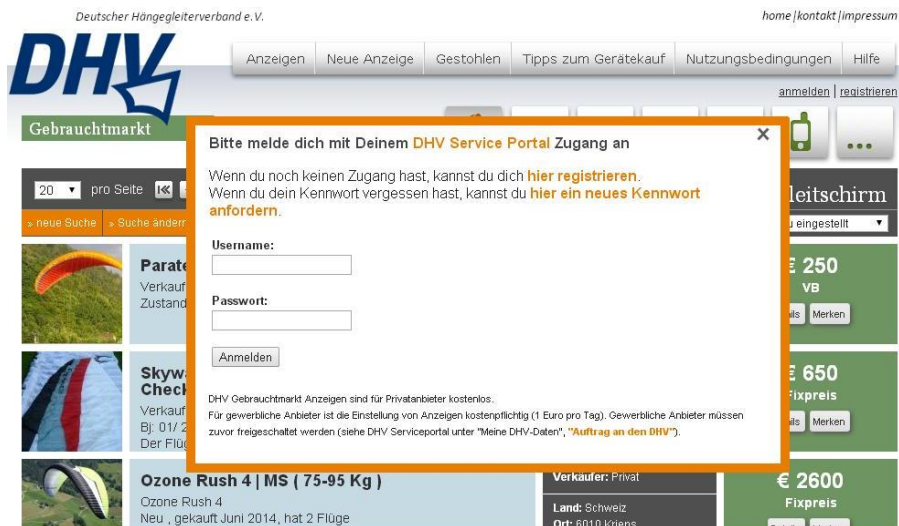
Deutscher Hängegleiterverband e.V.

home | kontakt | impressum

DHV

Anzeigen | Neue Anzeige | Gestohlen | Tipps zum Gerätekauf | Nutzungsbedingungen | Hilfe

anmelden | registrieren

Gebrauchtmarkt

20 pro Seite

» neue Suche » Suche ändern

leitschirm

u eingestellt

Parate
Verkauf
Zustand

€ 250
VB
ails Merken

Skyw
Check
Verkauf
Bj: 01/ 2
Der Flüg

€ 650
Fixpreis
ails Merken

Ozone Rush 4 | MS ( 75-95 Kg )
Ozone Rush 4
Neu , gekauft Juni 2014, hat 2 Flüge

Verkäufer: Privat
Land: Schweiz
Ort: 6010 Kriens

€ 2600
Fixpreis

Bitte melde dich mit Deinem DHV Service Portal Zugang an

Wenn du noch keinen Zugang hast, kannst du dich hier registrieren.
Wenn du dein Kennwort vergessen hast, kannst du hier ein neues Kennwort anfordern.

Username:

Passwort:

Anmelden

DHV Gebrauchtmarkt Anzeigen sind für Privatanbieter kostenlos.
Für gewerbliche Anbieter ist die Einstellung von Anzeigen kostenpflichtig (1 Euro pro Tag). Gewerbliche Anbieter müssen zuvor freigeschaltet werden (siehe DHV Serviceportal unter "Meine DHV-Daten", "Auftrag an den DHV").